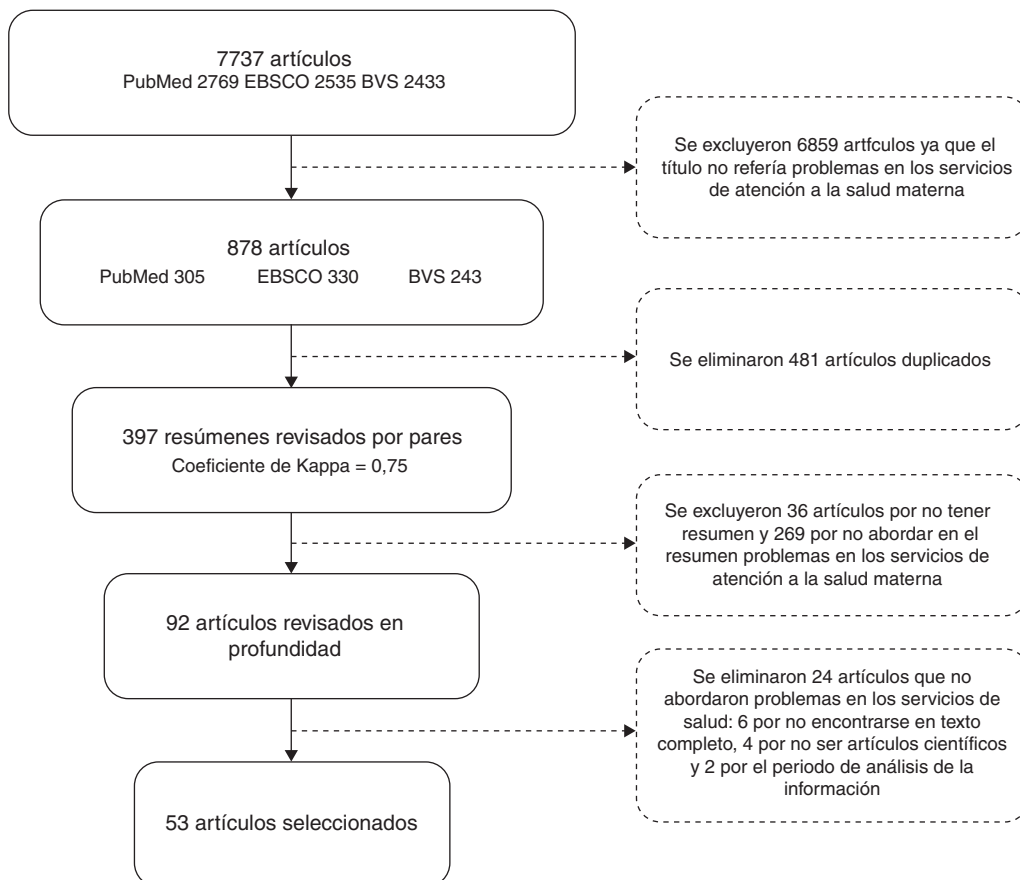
7737 artículos
PubMed 2769 EBSCO 2535 BVS 2433

Se excluyeron 6859 artfculos ya que el título no refería problemas en los servicios de atención a la salud materna

878 artículos
PubMed 305 EBSCO 330 BVS 243

Se eliminaron 481 artículos duplicados

397 resúmenes revisados por pares
Coeficiente de Kappa = 0,75

Se excluyeron 36 artículos por no tener resumen y 269 por no abordar en el resumen problemas en los servicios de atención a la salud materna

92 artículos revisados en profundidad

Se eliminaron 24 artículos que no abordaron problemas en los servicios de salud: 6 por no encontrarse en texto completo, 4 por no ser artículos científicos y 2 por el periodo de análisis de la información

53 artículos seleccionados